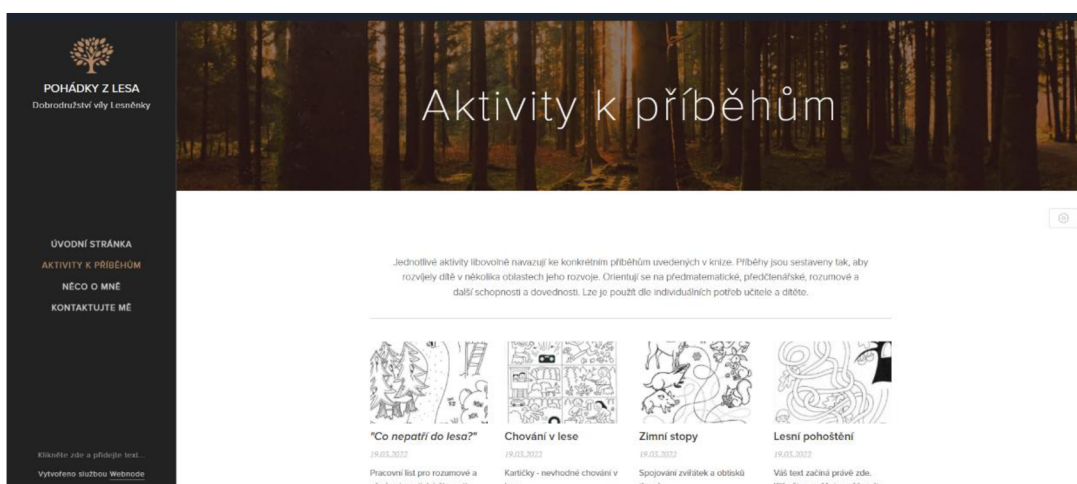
POHÁDKY Z LESA
Dobrodružství víly Lesněnky

ÚVODNÍ STRÁNKA
AKTIVITY K PŘÍBĚHŮM
NĚCO O MNĚ
KONTAKTUJTE MĚ

Klikněte zde a přidejte text...
Vytvořeno službou Webnode

Aktivity k příběhům

Jednotlivé aktivity libovolně navazují ke konkrétním příběhům uvedených v knize. Příběhy jsou sestaveny tak, aby rozvíjely dítě v několika oblastech jeho rozvoje. Orientují se na předmatematické, předčtenářské, rozumové a další schopnosti a dovednosti. Lze je použít dle individuálních potřeb učitele a dítěte.

"Co nepatří do lesa?"
19.03.2022
Pracovní list pro rozumové a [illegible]

Chování v lese
19.03.2022
Kartičky - nevhodné chování v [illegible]

Zimní stopy
19.03.2022
Spojování zvířátek a obtisků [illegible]

Lesní pohoštění
19.03.2022
Váš text začíná právě zde. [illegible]